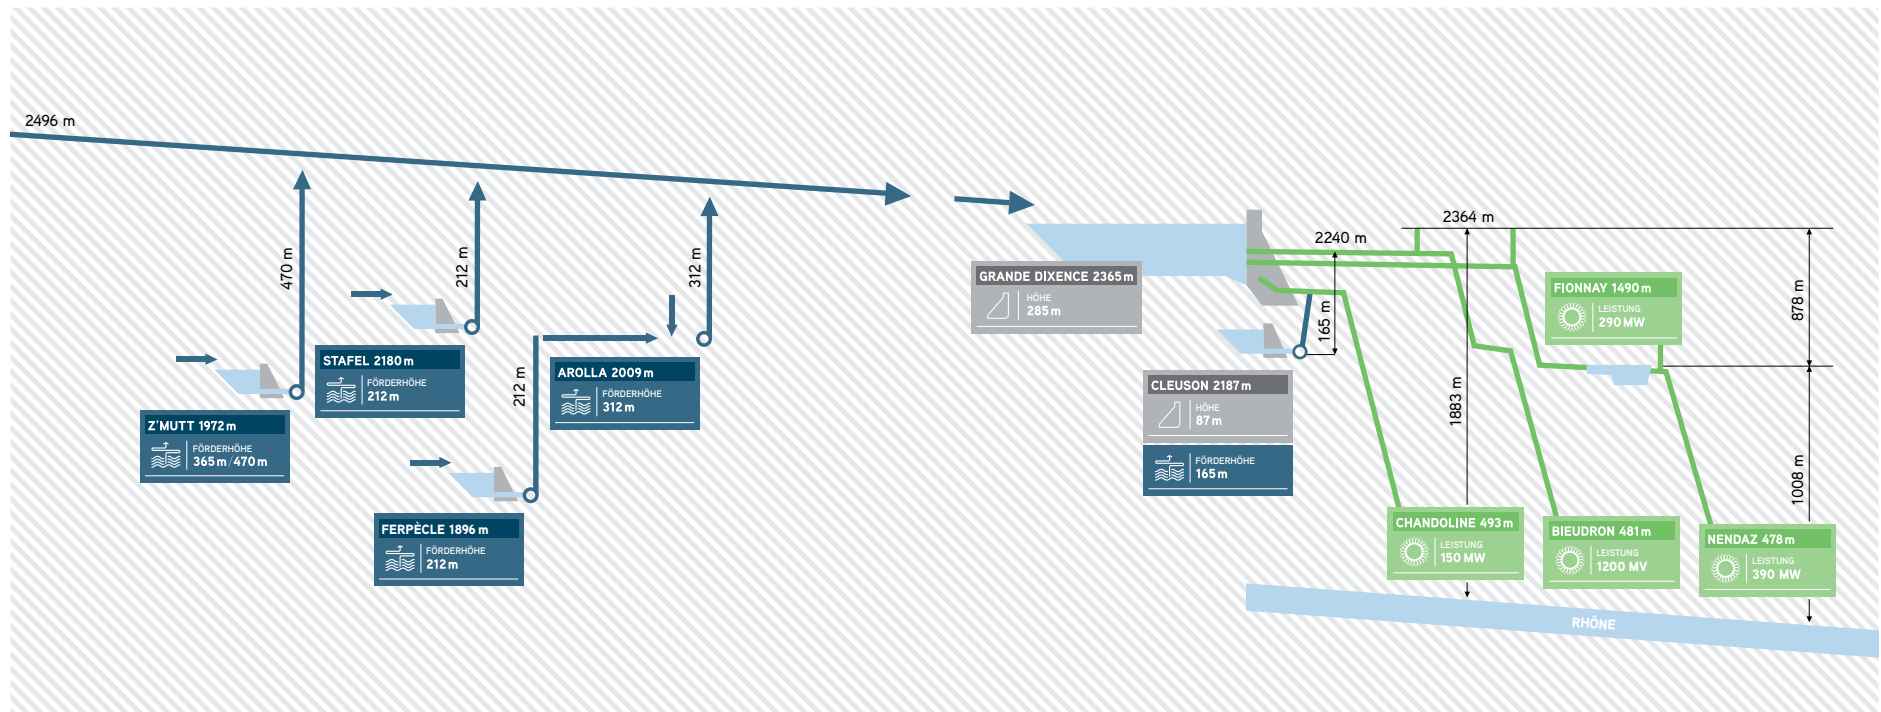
2496 m

470 m

212 m

312 m

212 m

STAFEL 2180 m
FÖRDERHÖHE
212 m

Z'MUTT 1972 m
FÖRDERHÖHE
365 m / 470 m

AROLLA 2009 m
FÖRDERHÖHE
312 m

FERPÈCLE 1896 m
FÖRDERHÖHE
212 m

GRANDE DIXENCE 2365 m
HÖHE
285 m

2240 m

2364 m

165 m

CLEUSON 2187 m
HÖHE
87 m

FÖRDERHÖHE
165 m

FIONNAY 1490 m
LEISTUNG
290 MW

878 m

1883 m

1008 m

CHANDOLINE 493 m
LEISTUNG
150 MW

BIEUDRON 481 m
LEISTUNG
1200 MV

NENDAZ 478 m
LEISTUNG
390 MW

RHÔNE